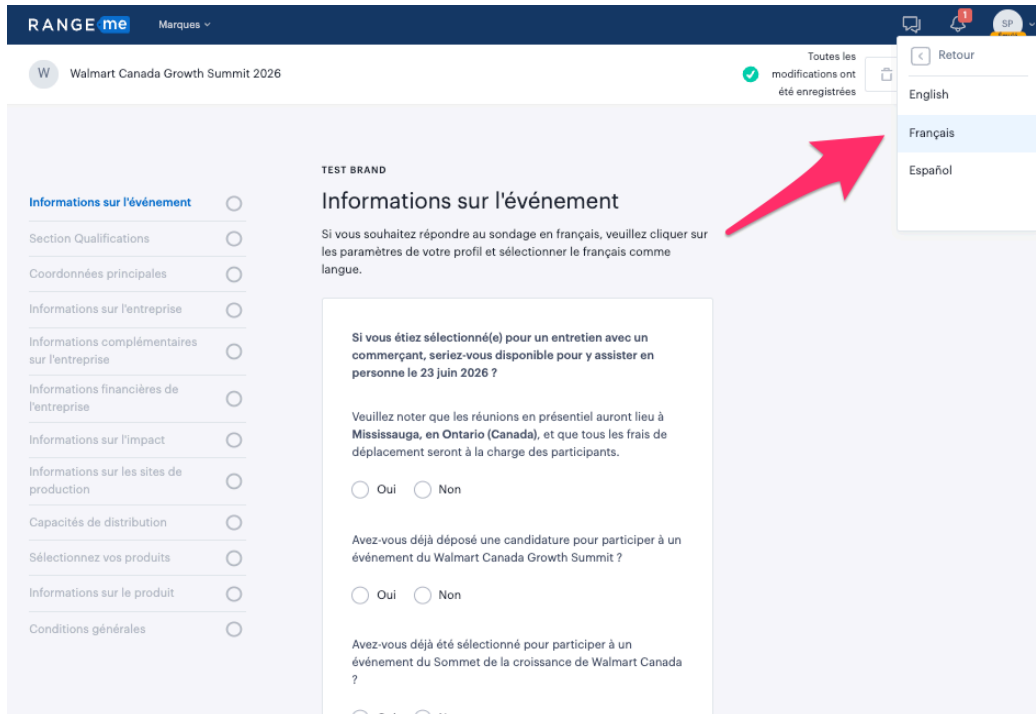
RANGE me Marques

1

SP

W Walmart Canada Growth Summit 2026

Toutes les modifications ont été enregistrées

Retour

English

Français

Español

Informations sur l'événement

Section Qualifications

Coordonnées principales

Informations sur l'entreprise

Informations complémentaires sur l'entreprise

Informations financières de l'entreprise

Informations sur l'impact

Informations sur les sites de production

Capacités de distribution

Sélectionnez vos produits

Informations sur le produit

Conditions générales

TEST BRAND

Informations sur l'événement

Si vous souhaitez répondre au sondage en français, veuillez cliquer sur les paramètres de votre profil et sélectionner le français comme langue.

Si vous étiez sélectionné(e) pour un entretien avec un commerçant, seriez-vous disponible pour y assister en personne le 23 juin 2026 ?

Veuillez noter que les réunions en présentiel auront lieu à Mississauga, en Ontario (Canada), et que tous les frais de déplacement seront à la charge des participants.

Oui Non

Avez-vous déjà déposé une candidature pour participer à un événement du Walmart Canada Growth Summit ?

Oui Non

Avez-vous déjà été sélectionné pour participer à un événement du Sommet de la croissance de Walmart Canada ?